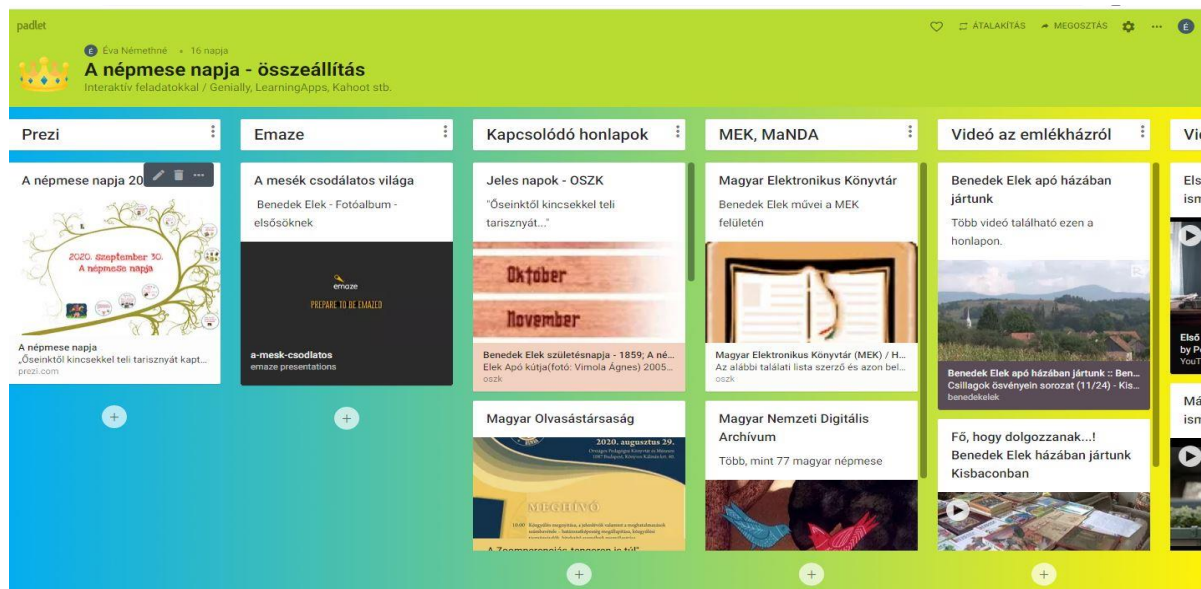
padlet

Éva Némethné • 16 napja

A népmese napja - összeállítás

Interaktív feladatokkal / Genially, LearningApps, Kahoot stb.

ÁTALAKÍTÁS MEGOSZTÁS ...

Prezi

A népmese napja 20

2020. szeptember 30. A népmese napja

A népmese napja
„Őseinktől kincsekkel teli tarisznyát kapt...
prezi.com

Emaze

A mesék csodálatos világa

Benedek Elek - Fotóalbum - elsősöknek

emaze
PREPARE TO BE EMAZED

a-mesk-csodlatos
emaze presentations

Kapcsolódó honlapok

Jeles napok - OSZK

"Őseinktől kincsekkel teli tarisznyát..."

Oktober
November

Benedek Elek születésnapja - 1859; A né...
Elek Apó kútja(fotó: Vimola Ágnes) 2005...
oszk

Magyar Olvasástársaság

2020. augusztus 29.

MEGHÍVÓ

A Zoomkonferencia tengeren is túl"

MEK, MaNDA

Magyar Elektronikus Könyvtár

Benedek Elek művei a MEK felületén

Magyar Elektronikus Könyvtár (MEK) / H...
Az alábbi találati lista szerző és azon bel...
oszk

Magyar Nemzeti Digitális Archívum

Több, mint 77 magyar népmese

Videó az emlékházról

Benedek Elek apó házában jártunk

Több videó található ezen a honlapon.

Benedek Elek apó házában jártunk :: Ben...
Csillagok ösvényein sorozat (11/24) - Kis...
benedekelek

Fő, hogy dolgozzanak...! Benedek Elek házában jártunk Kisbaconban

Vi

Els
ism

Első
by P
YouT

Má
ism